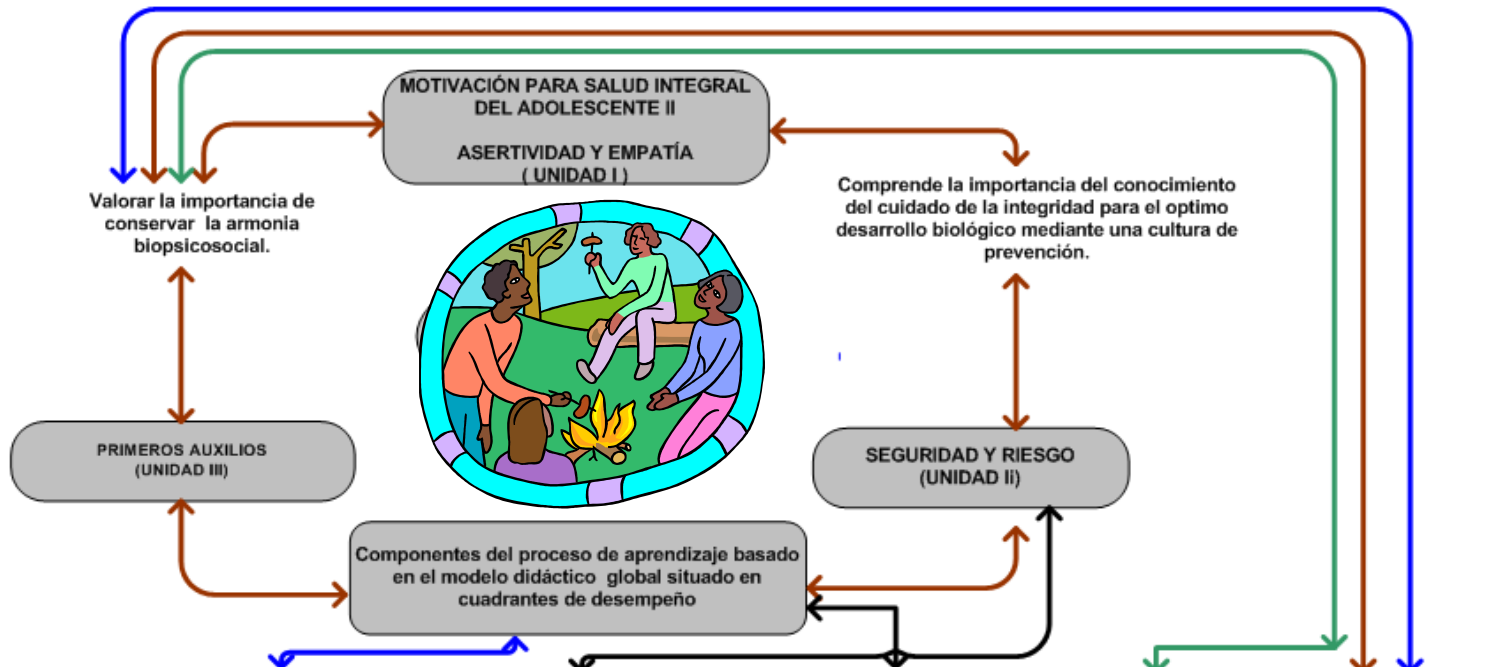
MOTIVACIÓN PARA SALUD INTEGRAL DEL ADOLESCENTE II

ASERTIVIDAD Y EMPATÍA ( UNIDAD I )

Valorar la importancia de conservar la armonia biopsicosocial.

Comprende la importancia del conocimiento del cuidado de la integridad para el optimo desarrollo biológico mediante una cultura de prevención.

PRIMEROS AUXILIOS (UNIDAD III)

SEGURIDAD Y RIESGO (UNIDAD Ii)

Componentes del proceso de aprendizaje basado en el modelo didáctico global situado en cuadrantes de desempeño